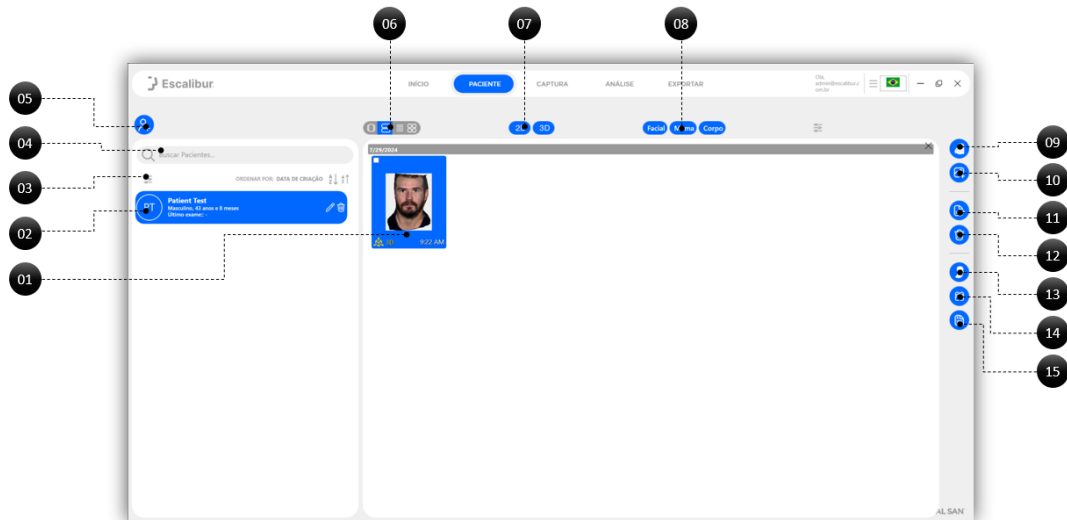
06 07 08

05
04
03
02
01

09
10
11
12
13
14
15

Escalibur

INÍCIO PACIENTE CAPTURA ANÁLISE EXPORTAR

Olá, admin@escalibur.com.br

Buscar Pacientes...

ORDENAR POR: DATA DE CRIAÇÃO

PT
Patient Test
Masculino, 41 anos e 8 meses
Último exame: -

2D 3D

Facial Mama Corpo

7/29/2024

3D 9:22 AM

AL SAN